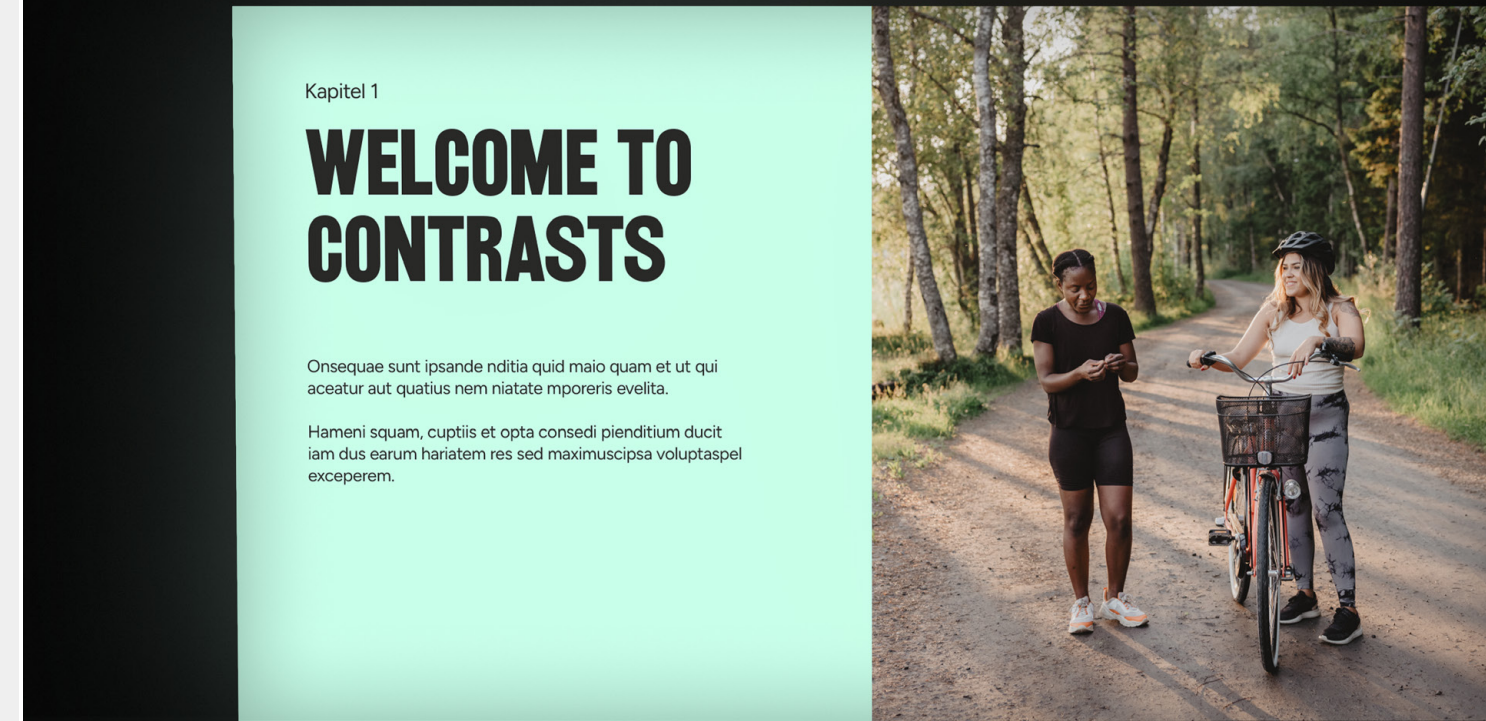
Kapitel 1

WELCOME TO CONTRASTS

Onsequae sunt ipsande nditia quid maio quam et ut qui aceatur aut quatius nem niatate mporeris evelita.

Hameni squam, cuptiis et opta consedi pienditium ducit iam dus earum hariatem res sed maximuscipsa voluptaspel exceperem.